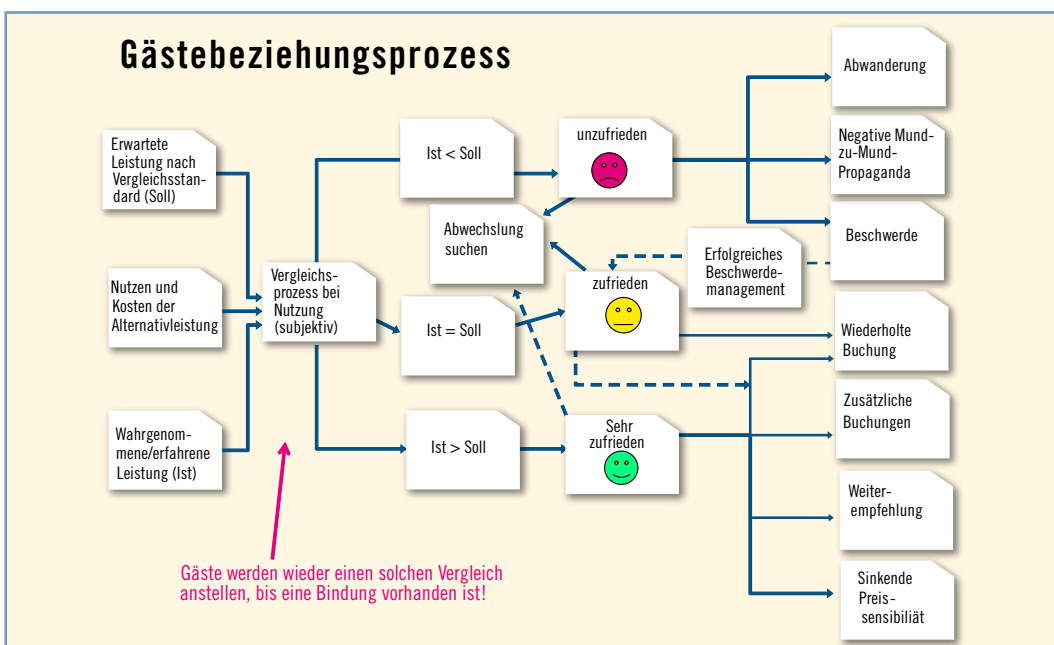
Gästebeziehungsprozess

Erwartete Leistung nach Vergleichsstandard (Soll)

Nutzen und Kosten der Alternativleistung

Wahrgenommene/erfahrene Leistung (Ist)

Vergleichsprozess bei Nutzung (subjektiv)

Ist < Soll

Ist = Soll

Ist > Soll

unzufrieden

Abwechslung suchen

zufrieden

Sehr zufrieden

Erfolgreiches Beschwerdemanagement

Abwanderung

Negative Mund-zu-Mund-Propaganda

Beschwerde

Wiederholte Buchung

Zusätzliche Buchungen

Weiterempfehlung

Sinkende Preissensibiliät

Gäste werden wieder einen solchen Vergleich anstellen, bis eine Bindung vorhanden ist!